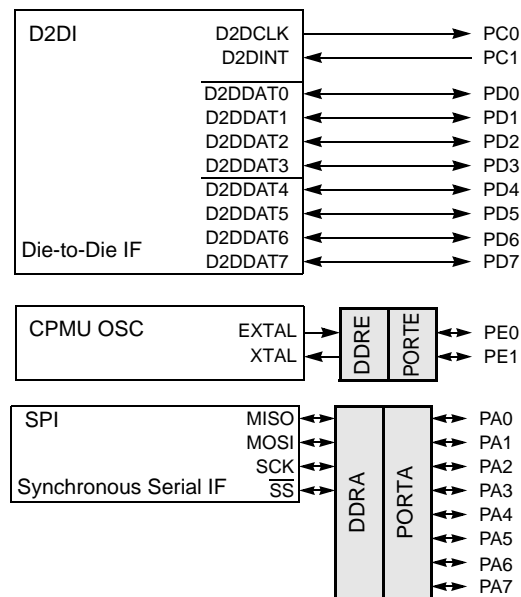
D2DI
D2DCLK
D2DINT
D2DDAT0
D2DDAT1
D2DDAT2
D2DDAT3
D2DDAT4
D2DDAT5
D2DDAT6
D2DDAT7
Die-to-Die IF
PC0
PC1
PD0
PD1
PD2
PD3
PD4
PD5
PD6
PD7

CPMU OSC
EXTAL
XTAL
DDRE
PORTE
PE0
PE1

SPI
MISO
MOSI
SCK
$\overline{SS}$
Synchronous Serial IF
DDRA
PORTA
PA0
PA1
PA2
PA3
PA4
PA5
PA6
PA7